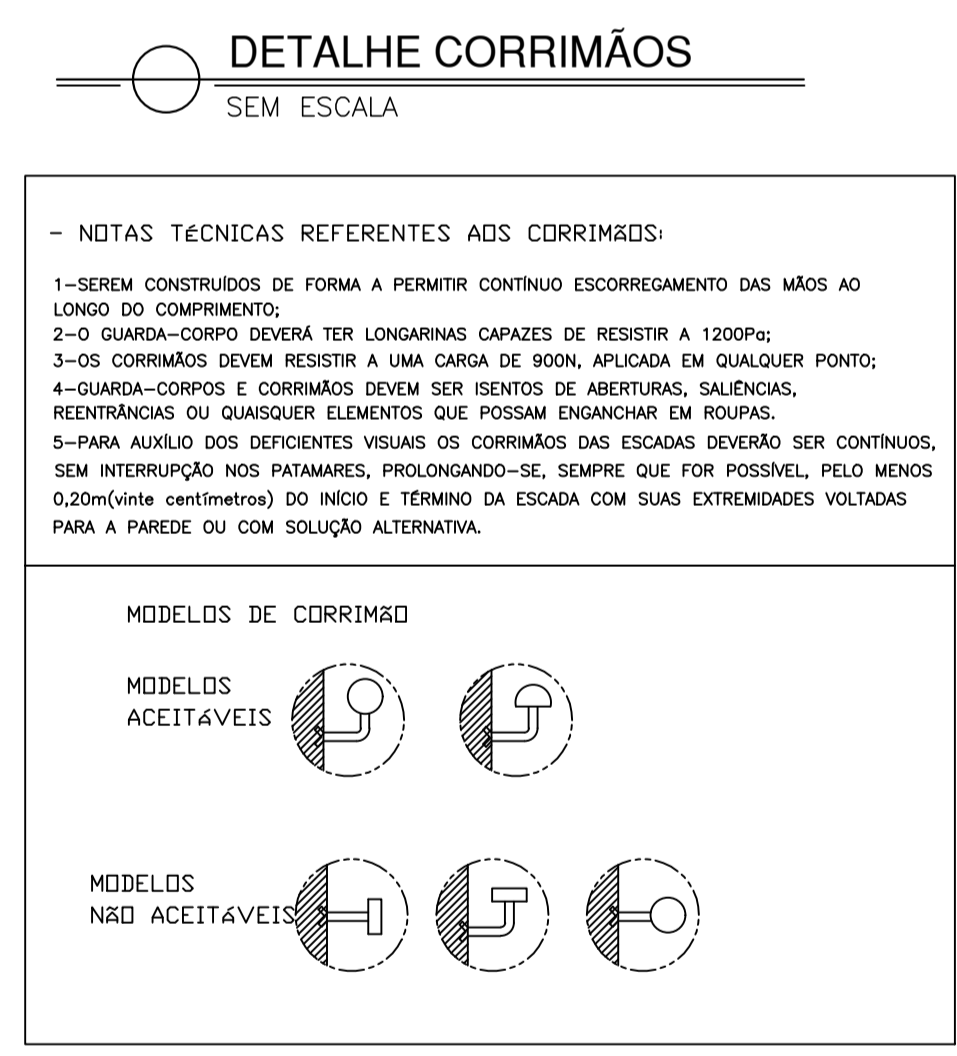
DETALHE CORRIMÃOS
SEM ESCALA

- NOTAS TÉCNICAS REFERENTES AOS CORRIMÃOS:

1-SEREM CONSTRUÍDOS DE FORMA A PERMITIR CONTÍNUO ESCORREGAMENTO DAS MÃOS AO LONGO DO COMPRIMENTO;
2-O GUARDA-CORPO DEVERÁ TER LONGARINAS CAPAZES DE RESISTIR A 1200Pa;
3-OS CORRIMÃOS DEVEM RESISTIR A UMA CARGA DE 900N, APLICADA EM QUALQUER PONTO;
4-GUARDA-CORPOS E CORRIMÃOS DEVEM SER ISENTOS DE ABERTURAS, SALIÊNCIAS, REENTRÂNCIAS OU QUAISQUER ELEMENTOS QUE POSSAM ENGANCHAR EM ROUPAS.
5-PARA AUXÍLIO DOS DEFICIENTES VISUAIS OS CORRIMÃOS DAS ESCADAS DEVERÃO SER CONTÍNUOS, SEM INTERRUPÇÃO NOS PATAMARES, PROLONGANDO-SE, SEMPRE QUE FOR POSSÍVEL, PELO MENOS 0,20m(vinte centímetros) DO INÍCIO E TÉRMINO DA ESCADA COM SUAS EXTREMIDADES VOLTADAS PARA A PAREDE OU COM SOLUÇÃO ALTERNATIVA.

MODELOS DE CORRIMÃO

MODELOS
ACEITÁVEIS

MODELOS
NÃO ACEITÁVEIS